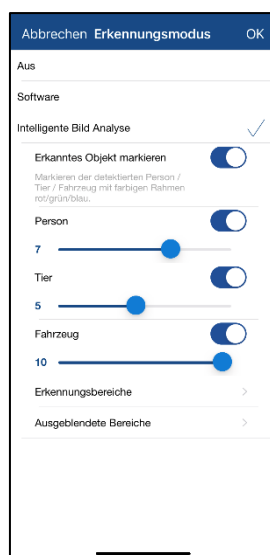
Abbrechen Erkennungsmodus OK

Aus

Software

Intelligente Bild Analyse

Erkanntes Objekt markieren

Markieren der detektierten Person / Tier / Fahrzeug mit farbigen Rahmen rot/grün/blau.

Person

7

Tier

5

Fahrzeug

10

Erkennungsbereiche

Ausgeblendete Bereiche